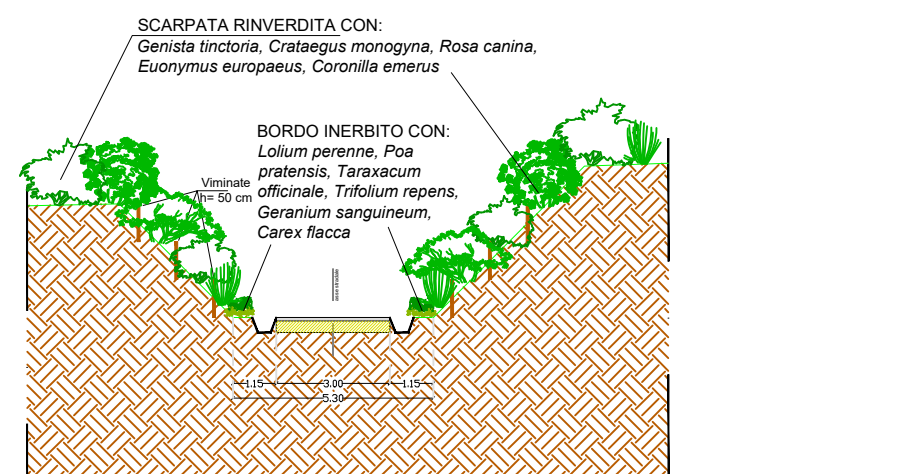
SCARPATA RINVERDITA CON:
Genista tinctoria, Crataegus monogyna, Rosa canina, Euonymus europaeus, Coronilla emerus

BORDO INERBITO CON:
Lolium perenne, Poa pratensis, Taraxacum officinale, Trifolium repens, Geranium sanguineum, Carex flacca

Viminate
h= 50 cm

1.15
3.00
1.15
5.30